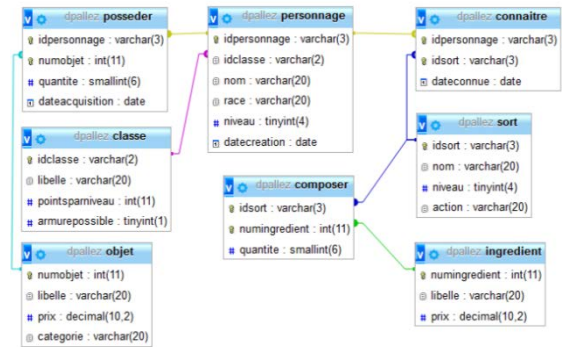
dpallez posseder
idpersonnage : varchar(3)
numobjet : int(11)
quantite : smallint(6)
dateacquisition : date

dpallez personnage
idpersonnage : varchar(3)
idclasse : varchar(2)
nom : varchar(20)
race : varchar(20)
niveau : tinyint(4)
datecreation : date

dpallez connaitre
idpersonnage : varchar(3)
idsort : varchar(3)
dateconnue : date

dpallez classe
idclasse : varchar(2)
libelle : varchar(20)
pointsparniveau : int(11)
armurepossible : tinyint(1)

dpallez sort
idsort : varchar(3)
nom : varchar(20)
niveau : tinyint(4)
action : varchar(20)

dpallez composer
idsort : varchar(3)
numingredient : int(11)
quantite : smallint(6)

dpallez objet
numobjet : int(11)
libelle : varchar(20)
prix : decimal(10,2)
categorie : varchar(20)

dpallez ingredient
numingredient : int(11)
libelle : varchar(20)
prix : decimal(10,2)